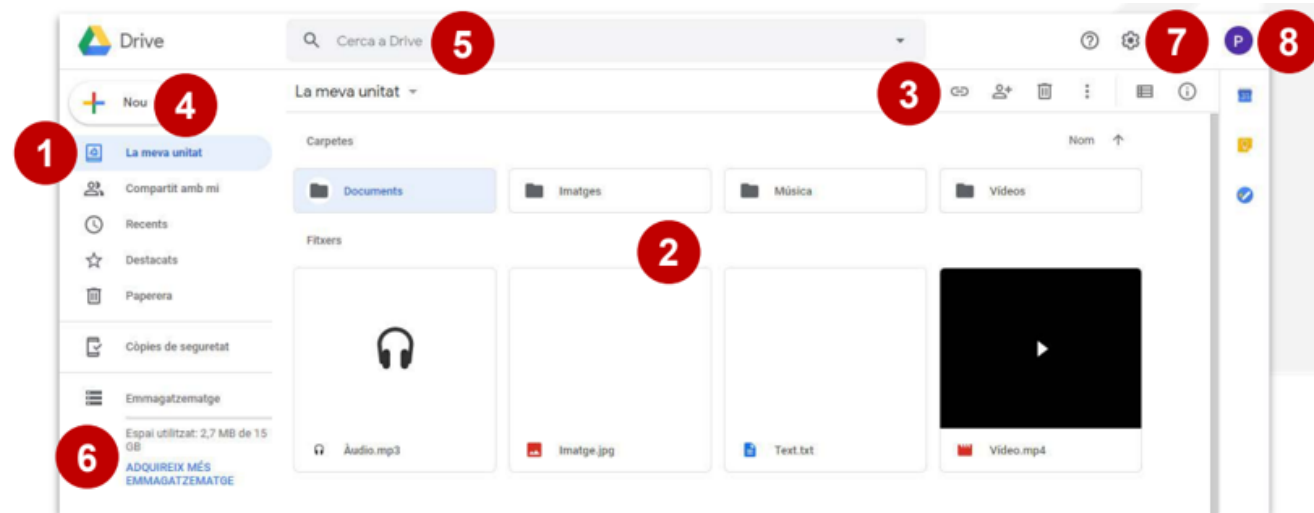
Drive

Cerca a Drive

5

7

P

8

Nou

4

La meva unitat

3

1

La meva unitat

Compartit amb mi

Recents

Destacats

Paperera

Còpies de seguretat

Emmagatzematge

Espai utilitzat: 2,7 MB de 15 GB

ADQUIREIX MÉS EMMAGATZEMATGE

6

Carpetes

Nom

Documents

Imatges

Música

Vídeos

Fitxers

2

Àudio.mp3

Imatge.jpg

Text.txt

Vídeo.mp4